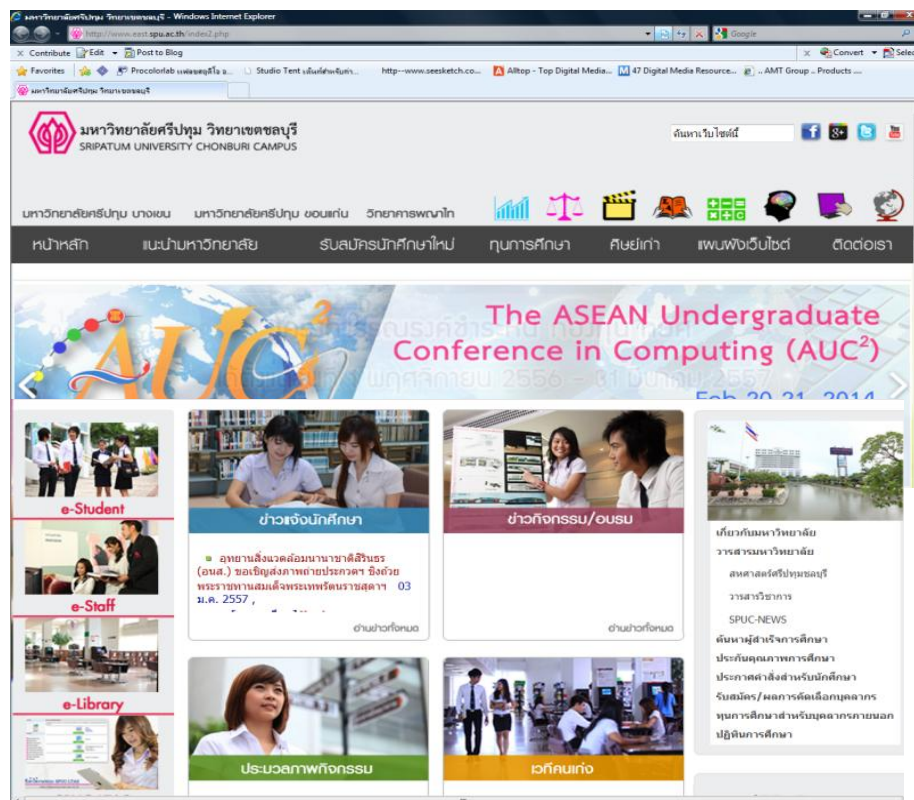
มหาวิทยาลัยศรีปทุม วิทยาเขตชลบุรี - Windows Internet Explorer

http://www.east.spu.ac.th/index2.php

Google

Contribute Edit Post to Blog

Convert Select

Favorites Procolorlab Studio Tent http--www.seesketch.co... Alltop - Top Digital Media... 47 Digital Media Resource... AMT Group .. Products ...

มหาวิทยาลัยศรีปทุม วิทยาเขตชลบุรี

มหาวิทยาลัยศรีปทุม วิทยาเขตชลบุรี
SRIPATUM UNIVERSITY CHONBURI CAMPUS

ค้นหาเว็บไซต์นี้

มหาวิทยาลัยศรีปทุม บางเขน มหาวิทยาลัยศรีปทุม ขอนแก่น วิทยาคารพญาไท

หน้าหลัก แนะนำมหาวิทยาลัย รับสมัครนักศึกษาใหม่ ทุนการศึกษา ศิษย์เก่า แผนผังเว็บไซต์ ติดต่อเรา

AUC²

The ASEAN Undergraduate Conference in Computing (AUC²)

พฤศจิกายน 2556 - 31 มีนาคม 2557

Feb 20-21, 2014

e-Student

e-Staff

e-Library

ข่าวแจ้งนักศึกษา

อุทยานสิ่งแวดล้อมนานาชาติสิรินธร (อนส.) ขอเชิญส่งภาพถ่ายประกวด ชิงถ้วยพระราชทานสมเด็จพระเทพรัตนราชสุดาฯ 03 ม.ค. 2557 ,

อ่านข่าวทั้งหมด

ข่าวกิจกรรม/อบรม

อ่านข่าวทั้งหมด

เกี่ยวกับมหาวิทยาลัย
วารสารมหาวิทยาลัย
สหศาสตร์ศรีปทุมชลบุรี
วารสารวิชาการ
SPUC-NEWS
ค้นหาผู้สำเร็จการศึกษา
ประกันคุณภาพการศึกษา
ประกาศคำสั่งสำหรับนักศึกษา
รับสมัคร/ผลการคัดเลือกบุคลากร
ทุนการศึกษาสำหรับบุคลากรภายนอก
ปฏิทินการศึกษา

ประมวลภาพกิจกรรม

เวทีคนเก่ง